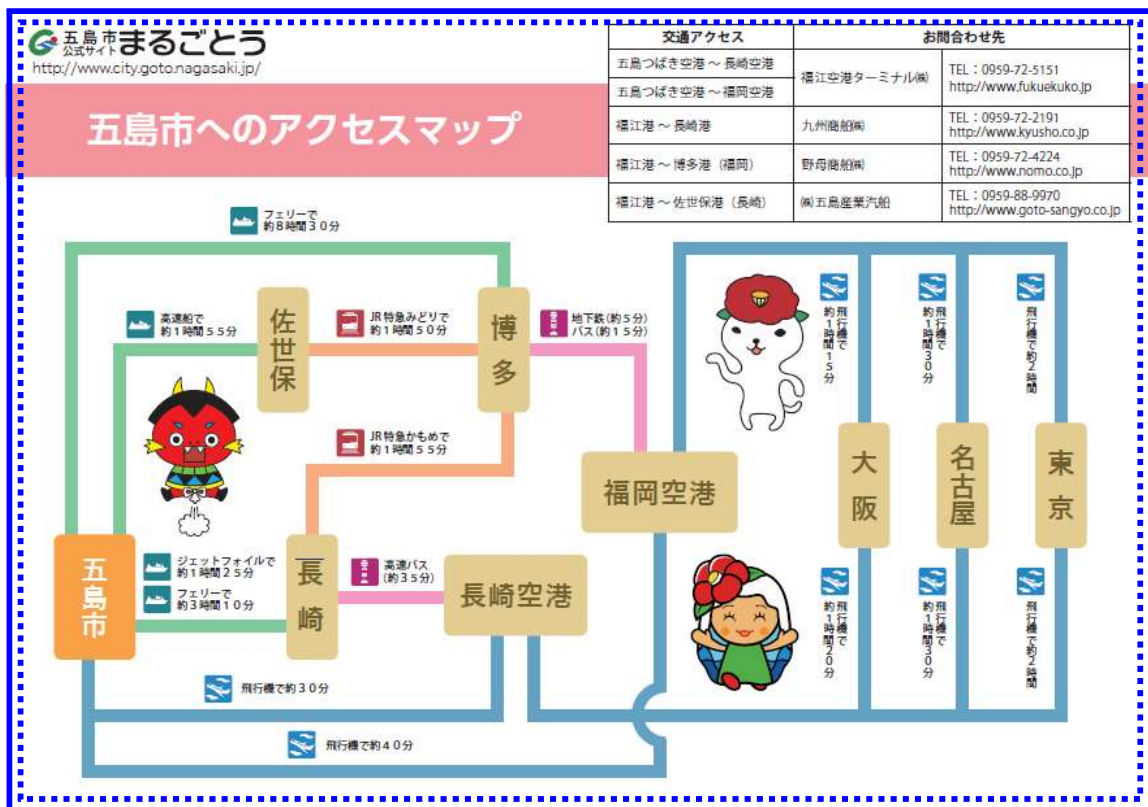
五島市公式サイト まるごとう
http://www.city.goto.nagasaki.jp/

五島市へのアクセスマップ

| 交通アクセス | お問合わせ先 | |
|---|---|---|
| 五島つばき空港 ～ 長崎空港 | 福江空港ターミナル㈱ | TEL：0959-72-5151 http://www.fukuekuko.jp |
| 五島つばき空港 ～ 福岡空港 | | |
| 福江港 ～ 長崎港 | 九州商船㈱ | TEL：0959-72-2191 http://www.kyusho.co.jp |
| 福江港 ～ 博多港（福岡） | 野母商船㈱ | TEL：0959-72-4224 http://www.nomo.co.jp |
| 福江港 ～ 佐世保港（長崎） | ㈱五島産業汽船 | TEL：0959-88-9970 http://www.goto-sangyo.co.jp |

フェリーで 約８時間３０分

高速船で 約１時間５５分

佐世保

JR特急みどりで 約１時間５０分

博多

地下鉄（約５分） バス（約１５分）

飛行機で約１時間１５分

飛行機で約１時間３０分

飛行機で約２時間

JR特急かもめで 約１時間５５分

福岡空港

大阪

名古屋

東京

五島市

ジェットフォイルで 約１時間２５分

フェリーで 約３時間１０分

長崎

高速バス （約３５分）

長崎空港

飛行機で約１時間２０分

飛行機で約１時間３０分

飛行機で約２時間

飛行機で約３０分

飛行機で約４０分